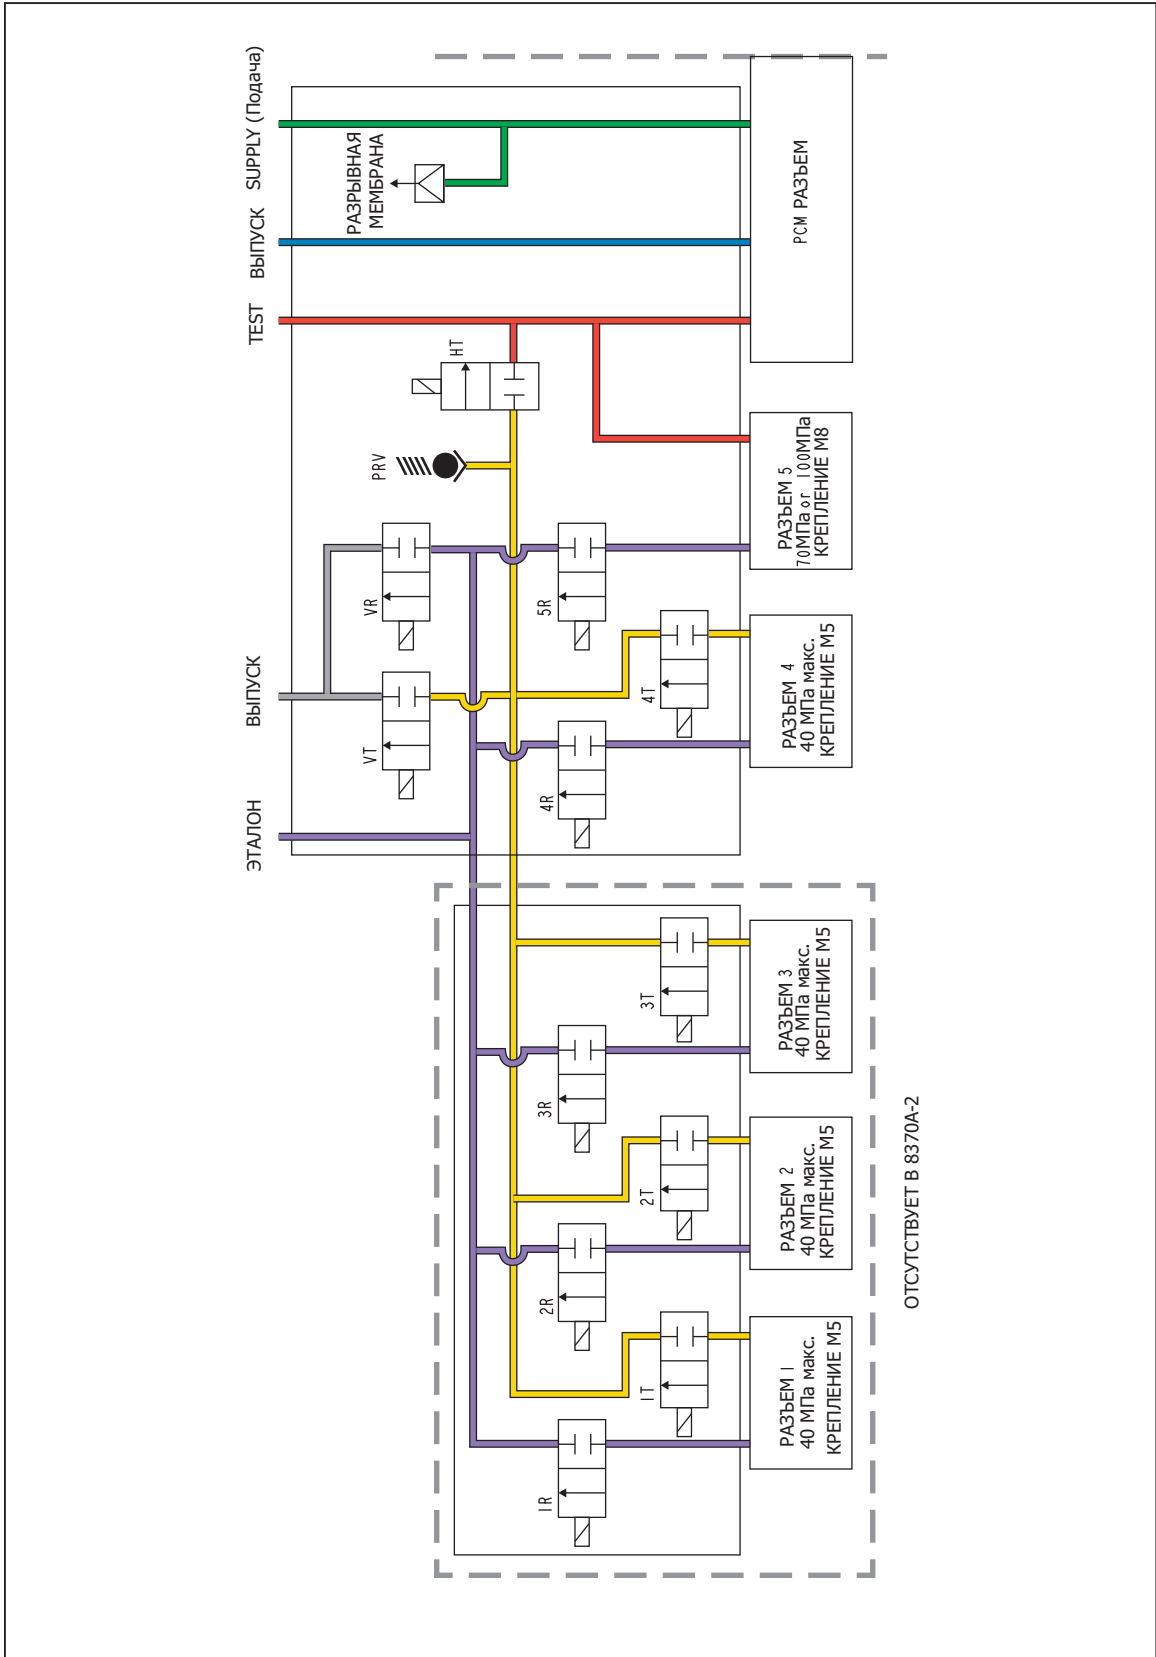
SUPPLY (Подача)
ВЫПУСК
TEST
РАЗРЫВНАЯ МЕМБРАНА
PCM РАЗЪЕМ
HT
PRV
РАЗЪЕМ 5
70МПа or 100МПа
КРЕПЛЕНИЕ M8
VR
5R
ВЫПУСК
VT
4T
РАЗЪЕМ 4
40 МПа макс.
КРЕПЛЕНИЕ M5
4R
ЭТАЛОН
3T
РАЗЪЕМ 3
40 МПа макс.
КРЕПЛЕНИЕ M5
3R
2T
РАЗЪЕМ 2
40 МПа макс.
КРЕПЛЕНИЕ M5
2R
1T
РАЗЪЕМ 1
40 МПа макс.
КРЕПЛЕНИЕ M5
1R
ОТСУТСТВУЕТ В 8370A-2